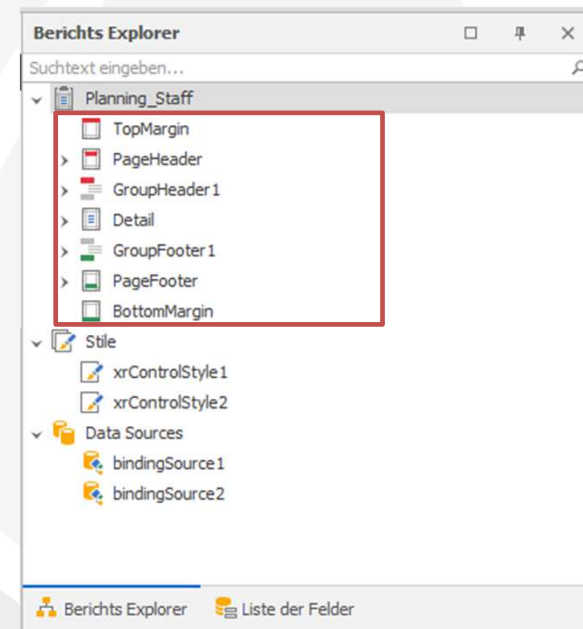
Berichts Explorer

Suchtext eingeben...

Planning_Staff
TopMargin
PageHeader
GroupHeader1
Detail
GroupFooter1
PageFooter
BottomMargin
Stile
xrControlStyle1
xrControlStyle2
Data Sources
bindingSource1
bindingSource2

Berichts Explorer
Liste der Felder